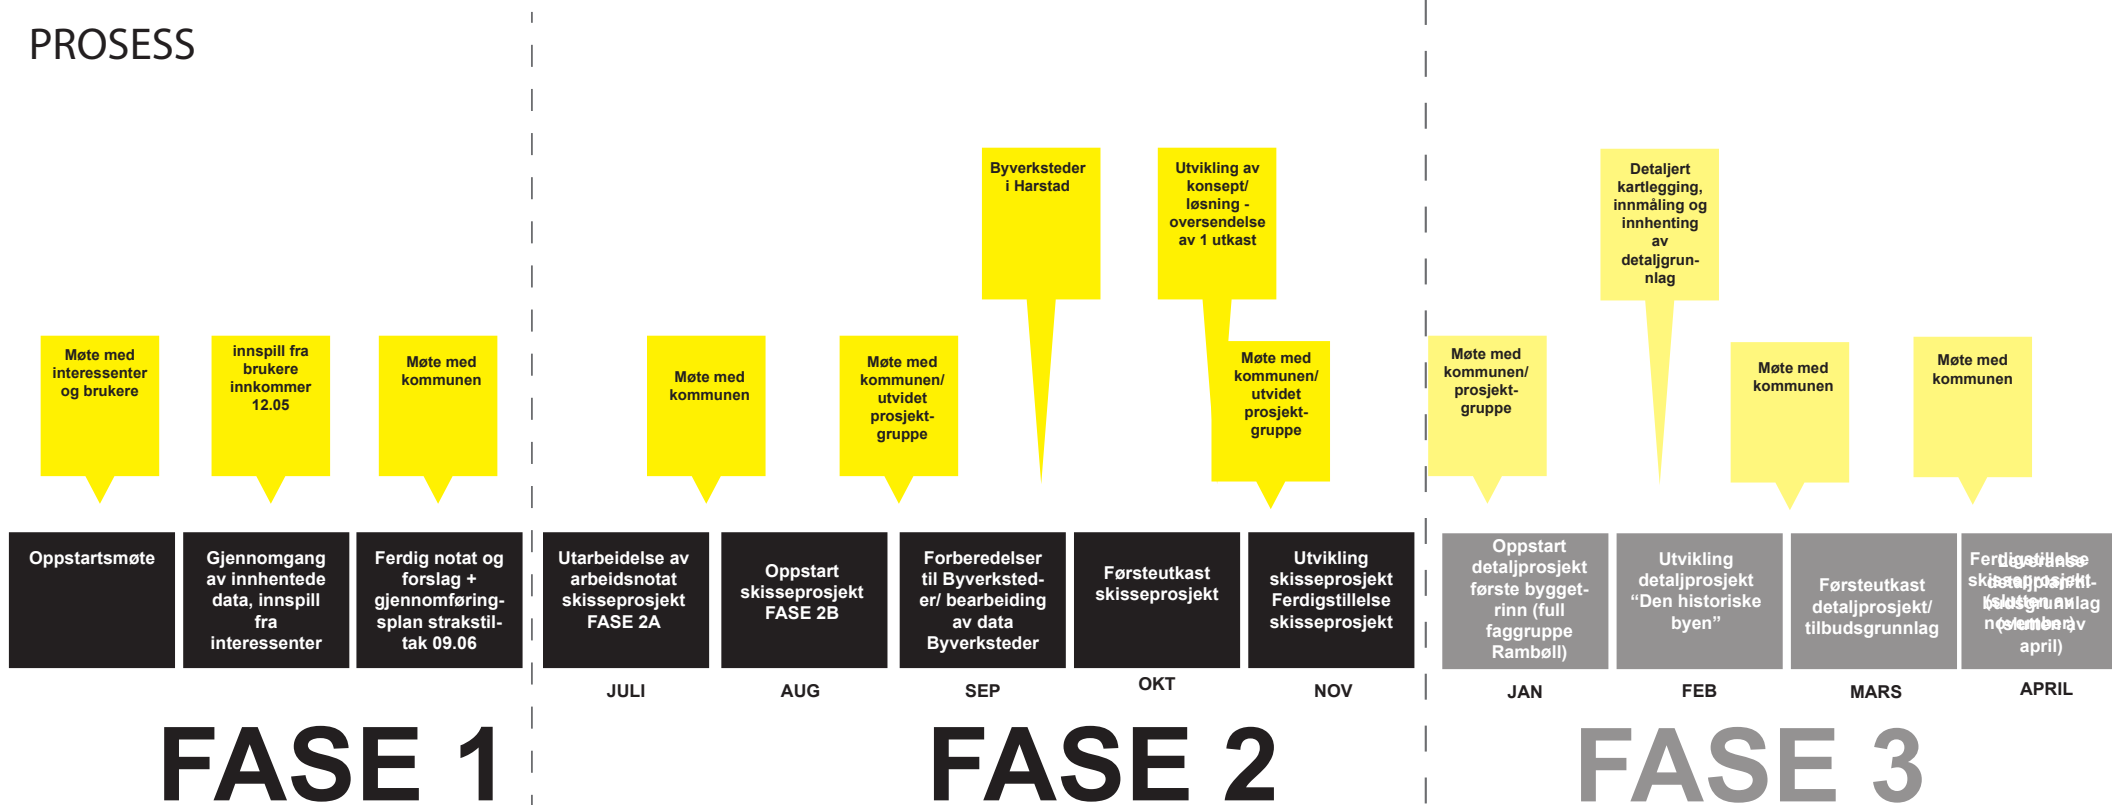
PROSESS

Møte med interessenter og brukere

innspill fra brukere innkommer 12.05

Møte med kommunen

Oppstartsmøte

Gjennomgang av innhentede data, innspill fra interessenter

Ferdig notat og forslag + gjennomføringsplan strakstiltak 09.06

FASE 1

Byverksteder i Harstad

Utvikling av konsept/ løsning - oversendelse av 1 utkast

Møte med kommunen

Møte med kommunen/ utvidet prosjektgruppe

Møte med kommunen/ utvidet prosjektgruppe

Utarbeidelse av arbeidsnotat skisseprosjekt FASE 2A

Oppstart skisseprosjekt FASE 2B

Forberedelser til Byverksteder/ bearbeiding av data Byverksteder

Førsteutkast skisseprosjekt

Utvikling skisseprosjekt Ferdigstillelse skisseprosjekt

JULI

AUG

SEP

OKT

NOV

FASE 2

Detaljert kartlegging, innmåling og innhenting av detaljgrunnlag

Møte med kommunen/ prosjektgruppe

Møte med kommunen

Møte med kommunen

Oppstart detaljprosjekt første byggetrinn (full faggruppe Rambøll)

Utvikling detaljprosjekt "Den historiske byen"

Førsteutkast detaljprosjekt/ tilbudsgrunnlag

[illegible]

JAN

FEB

MARS

APRIL

FASE 3